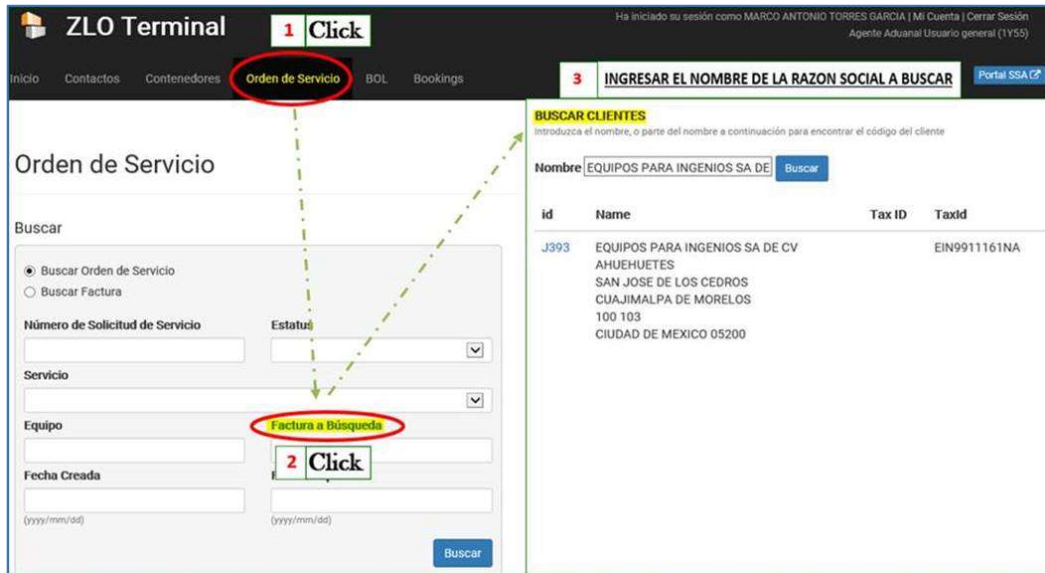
ZLO Terminal

1 Click

Ha iniciado su sesión como MARCO ANTONIO TORRES GARCIA | Mi Cuenta | Cerrar Sesión
Agente Aduanal Usuario general (1Y55)

Inicio Contactos Contenedores Orden de Servicio BOL Bookings

3 INGRESAR EL NOMBRE DE LA RAZON SOCIAL A BUSCAR

Portal SSA

Orden de Servicio

Buscar

Buscar Orden de Servicio
Buscar Factura

Número de Solicitud de Servicio

Estatus

Servicio

Equipo

Factura a Búsqueda

2 Click

Fecha Creada

(yyyy/mm/dd)

(yyyy/mm/dd)

Buscar

BUSCAR CLIENTES
Introduzca el nombre, o parte del nombre a continuación para encontrar el código del cliente

Nombre EQUIPOS PARA INGENIOS SA DE Buscar

| id | Name | Tax ID | TaxId |
|---|---|---|---|
| J393 | EQUIPOS PARA INGENIOS SA DE CV AHUEHUETES SAN JOSE DE LOS CEDROS CUAJIMALPA DE MORELOS 100 103 CIUDAD DE MEXICO 05200 | | EIN9911161NA |